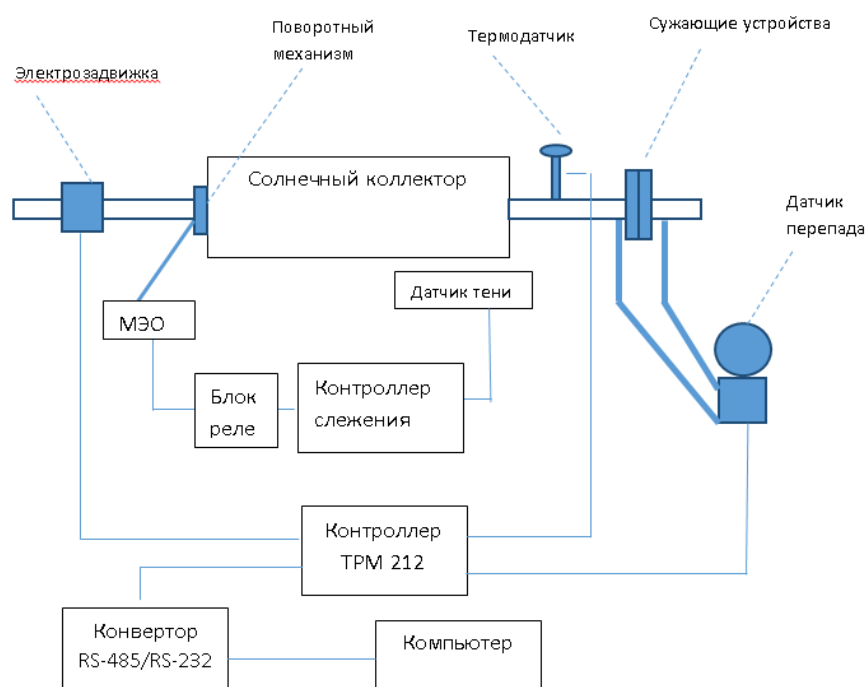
Электрозадвижка

Поворотный механизм

Термодатчик

Сужающие устройства

Солнечный коллектор

Датчик перепада

МЭО

Датчик тени

Блок реле

Контроллер слежения

Контроллер ТРМ 212

Конвертор RS-485/RS-232

Компьютер